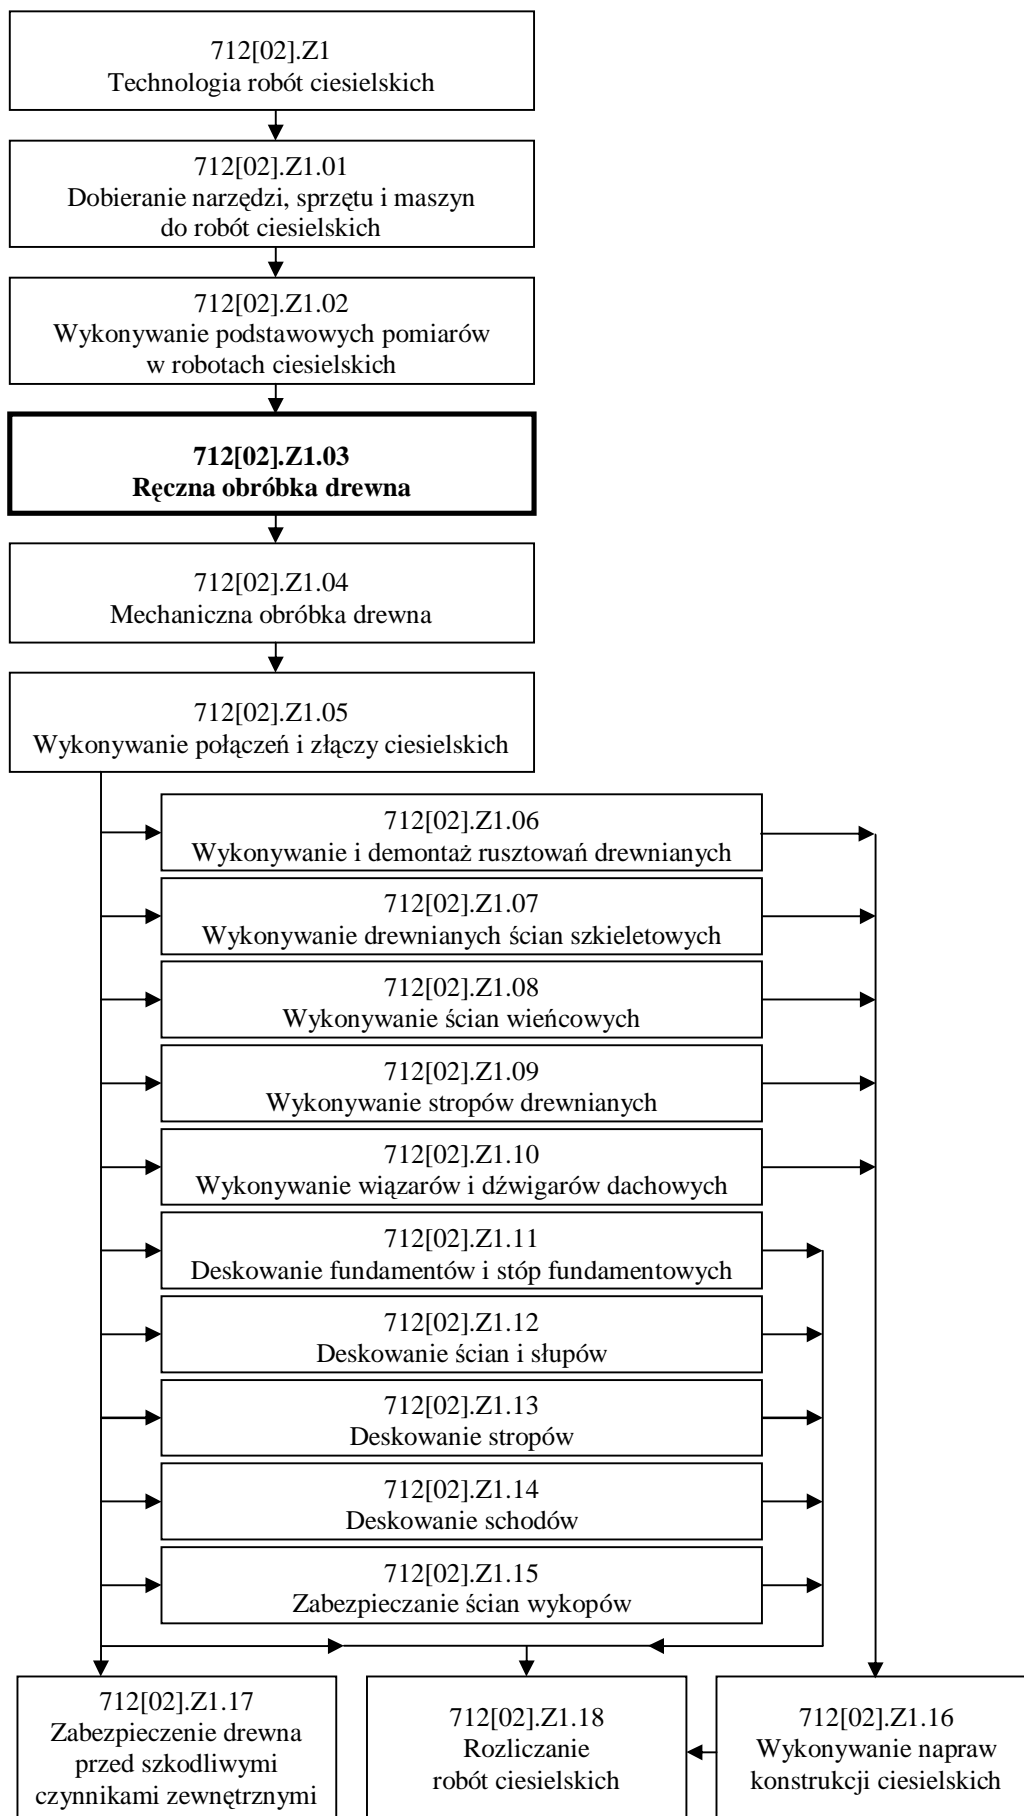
712[02].Z1
Technologia robót ciesielskich

712[02].Z1.01
Dobieranie narzędzi, sprzętu i maszyn do robót ciesielskich

712[02].Z1.02
Wykonywanie podstawowych pomiarów w robotach ciesielskich

**712[02].Z1.03**
**Ręczna obróbka drewna**

712[02].Z1.04
Mechaniczna obróbka drewna

712[02].Z1.05
Wykonywanie połączeń i złączy ciesielskich

712[02].Z1.06
Wykonywanie i demontaż rusztowań drewnianych

712[02].Z1.07
Wykonywanie drewnianych ścian szkieletowych

712[02].Z1.08
Wykonywanie ścian wieńcowych

712[02].Z1.09
Wykonywanie stropów drewnianych

712[02].Z1.10
Wykonywanie wiązarów i dźwigarów dachowych

712[02].Z1.11
Deskowanie fundamentów i stóp fundamentowych

712[02].Z1.12
Deskowanie ścian i słupów

712[02].Z1.13
Deskowanie stropów

712[02].Z1.14
Deskowanie schodów

712[02].Z1.15
Zabezpieczanie ścian wykopów

712[02].Z1.17
Zabezpieczenie drewna przed szkodliwymi czynnikami zewnętrznymi

712[02].Z1.18
Rozliczanie robót ciesielskich

712[02].Z1.16
Wykonywanie napraw konstrukcji ciesielskich